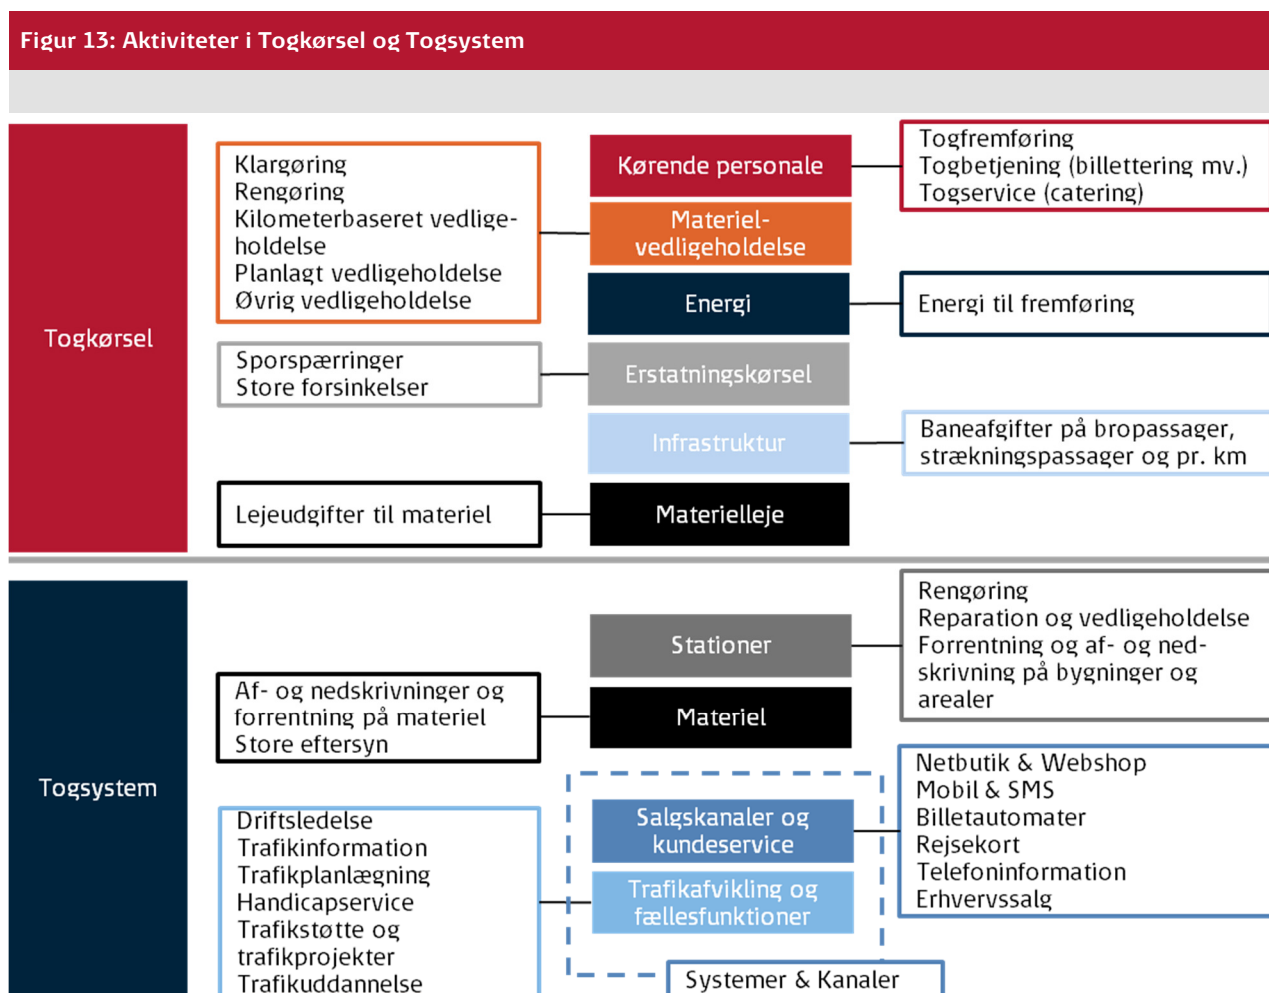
Figur 13: Aktiviteter i Togkørsel og Togsystem

Togkørsel

Klargøring
Rengøring
Kilometerbaseret vedligeholdelse
Planlagt vedligeholdelse
Øvrig vedligeholdelse

Kørende personale

Togfremføring
Togbetjening (billettering mv.)
Togservice (catering)

Materielvedligeholdelse

Energi

Energi til fremføring

Sporspærringer
Store forsinkelser

Erstatningskørsel

Infrastruktur

Baneafgifter på bropassager, strækningspassager og pr. km

Lejeudgifter til materiel

Materielleje

Togsystem

Stationer

Rengøring
Reparation og vedligeholdelse
Forrentning og af- og nedskrivning på bygninger og arealer

Af- og nedskrivninger og forrentning på materiel
Store eftersyn

Materiel

Netbutik & Webshop
Mobil & SMS
Billetautomater
Rejsekort
Telefoninformation
Erhvervssalg

Salgskanaler og kundeservice

Driftsledelse
Trafikinformation
Trafikplanlægning
Handicapservice
Trafikstøtte og trafikprojekter
Trafikuddannelse

Trafikafvikling og fællesfunktioner

Systemer & Kanaler